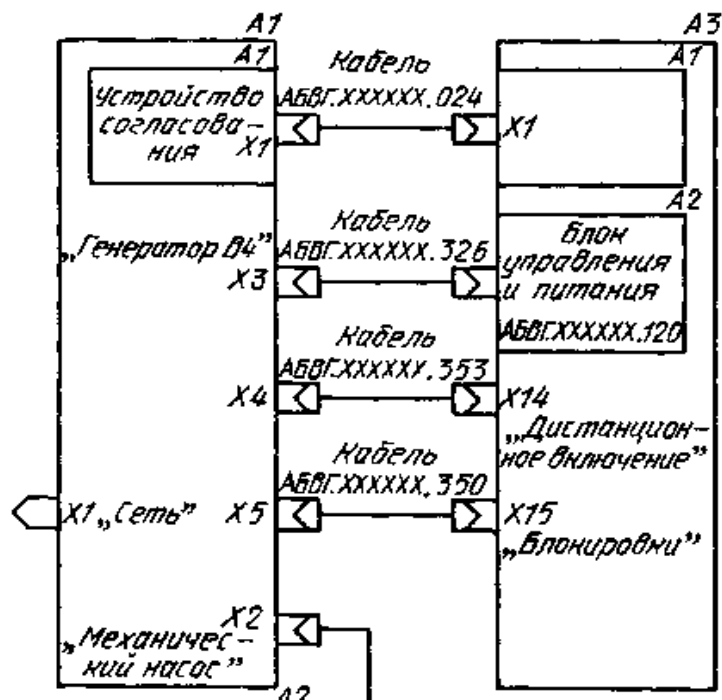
A1
A1
Устройство согласования
X1

Кабель
АБВГ.XXXXXX.024

X1

A3
A1

„Генератор В4"
X3

Кабель
АБВГ.XXXXXX.326

A2
Блок управления и питания
АБВГ.XXXXXX.120

Кабель
АБВГ.XXXXXX.353
X4

X14
„Дистанционное включение"

Кабель
АБВГ.XXXXXX.350
X1 „Сеть" X5

X15
„Блокировки"

X2
„Механический насос"

A2